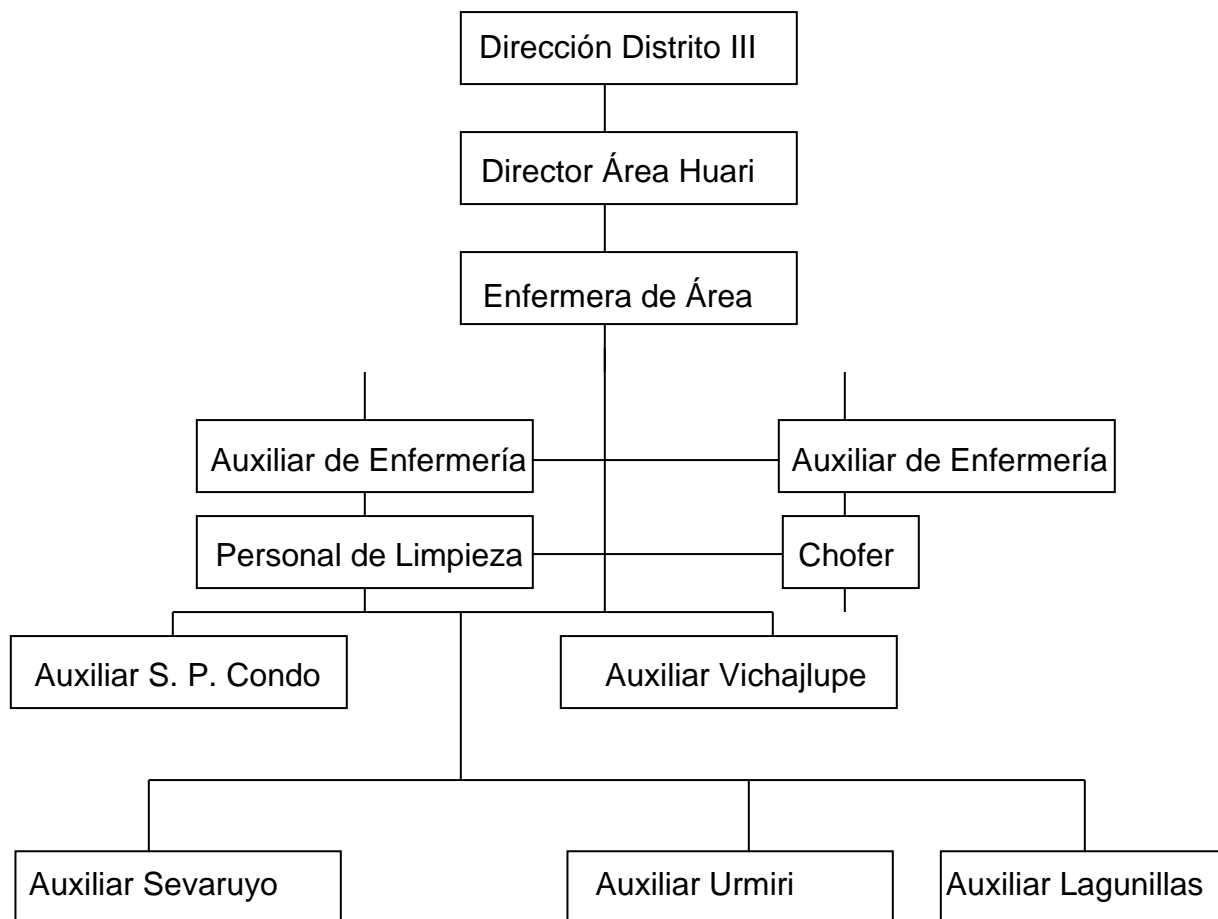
Dirección Distrito III

Director Área Huari

Enfermera de Área

Auxiliar de Enfermería

Auxiliar de Enfermería

Personal de Limpieza

Chofer

Auxiliar S. P. Condo

Auxiliar Vichajlupe

Auxiliar Sevaruyo

Auxiliar Urmiri

Auxiliar Lagunillas